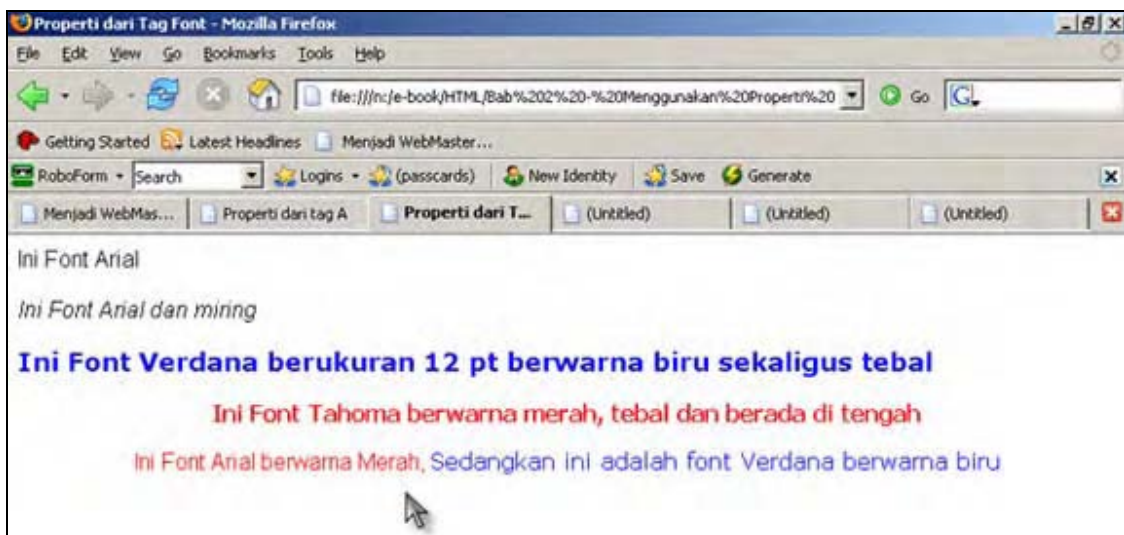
Properti dari Tag Font - Mozilla Firefox

File Edit View Go Bookmarks Tools Help

file:///n:/e-book/HTML/Bab%202%20-%20Menggunakan%20Properti%20

Go

Getting Started Latest Headlines Menjadi WebMaster...

RoboForm Search Logins (passcards) New Identity Save Generate

Menjadi WebMas... Properti dari tag A Properti dari T... (Untitled) (Untitled) (Untitled)

Ini Font Arial

Ini Font Arial dan miring

Ini Font Verdana berukuran 12 pt berwarna biru sekaligus tebal

Ini Font Tahoma berwarna merah, tebal dan berada di tengah

Ini Font Arial berwarna Merah, Sedangkan ini adalah font Verdana berwarna biru